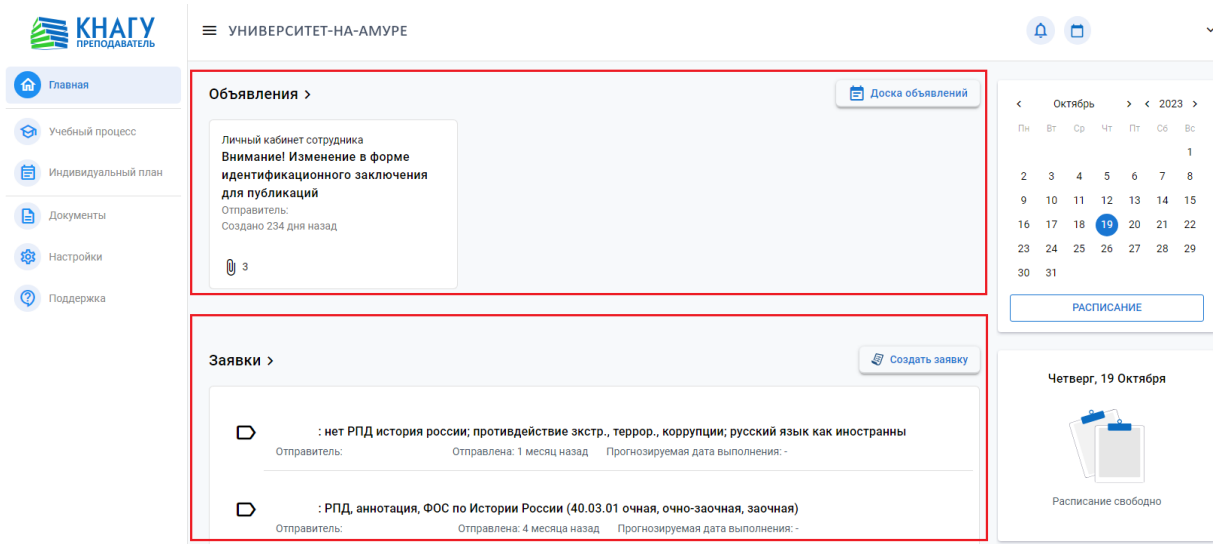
КНАГУ
ПРЕПОДАВАТЕЛЬ

УНИВЕРСИТЕТ-НА-АМУРЕ

Главная
Учебный процесс
Индивидуальный план
Документы
Настройки
Поддержка

Объявления >

Доска объявлений

Личный кабинет сотрудника
Внимание! Изменение в форме идентификационного заключения для публикаций
Отправитель:
Создано 234 дня назад

3

< Октябрь > < 2023 >

| Пн | Вт | Ср | Чт | Пт | Сб | Вс |
|---|---|---|---|---|---|---|
| | | | | | | 1 |
| 2 | 3 | 4 | 5 | 6 | 7 | 8 |
| 9 | 10 | 11 | 12 | 13 | 14 | 15 |
| 16 | 17 | 18 | 19 | 20 | 21 | 22 |
| 23 | 24 | 25 | 26 | 27 | 28 | 29 |
| 30 | 31 | | | | | |

РАСПИСАНИЕ

Заявки >

Создать заявку

: нет РПД история россии; противдействие экстр., террор., коррупции; русский язык как иностранны
Отправитель: Отправлена: 1 месяц назад Прогнозируемая дата выполнения: -

: РПД, аннотация, ФОС по Истории России (40.03.01 очная, очно-заочная, заочная)
Отправитель: Отправлена: 4 месяца назад Прогнозируемая дата выполнения: -

Четверг, 19 Октября

Расписание свободно